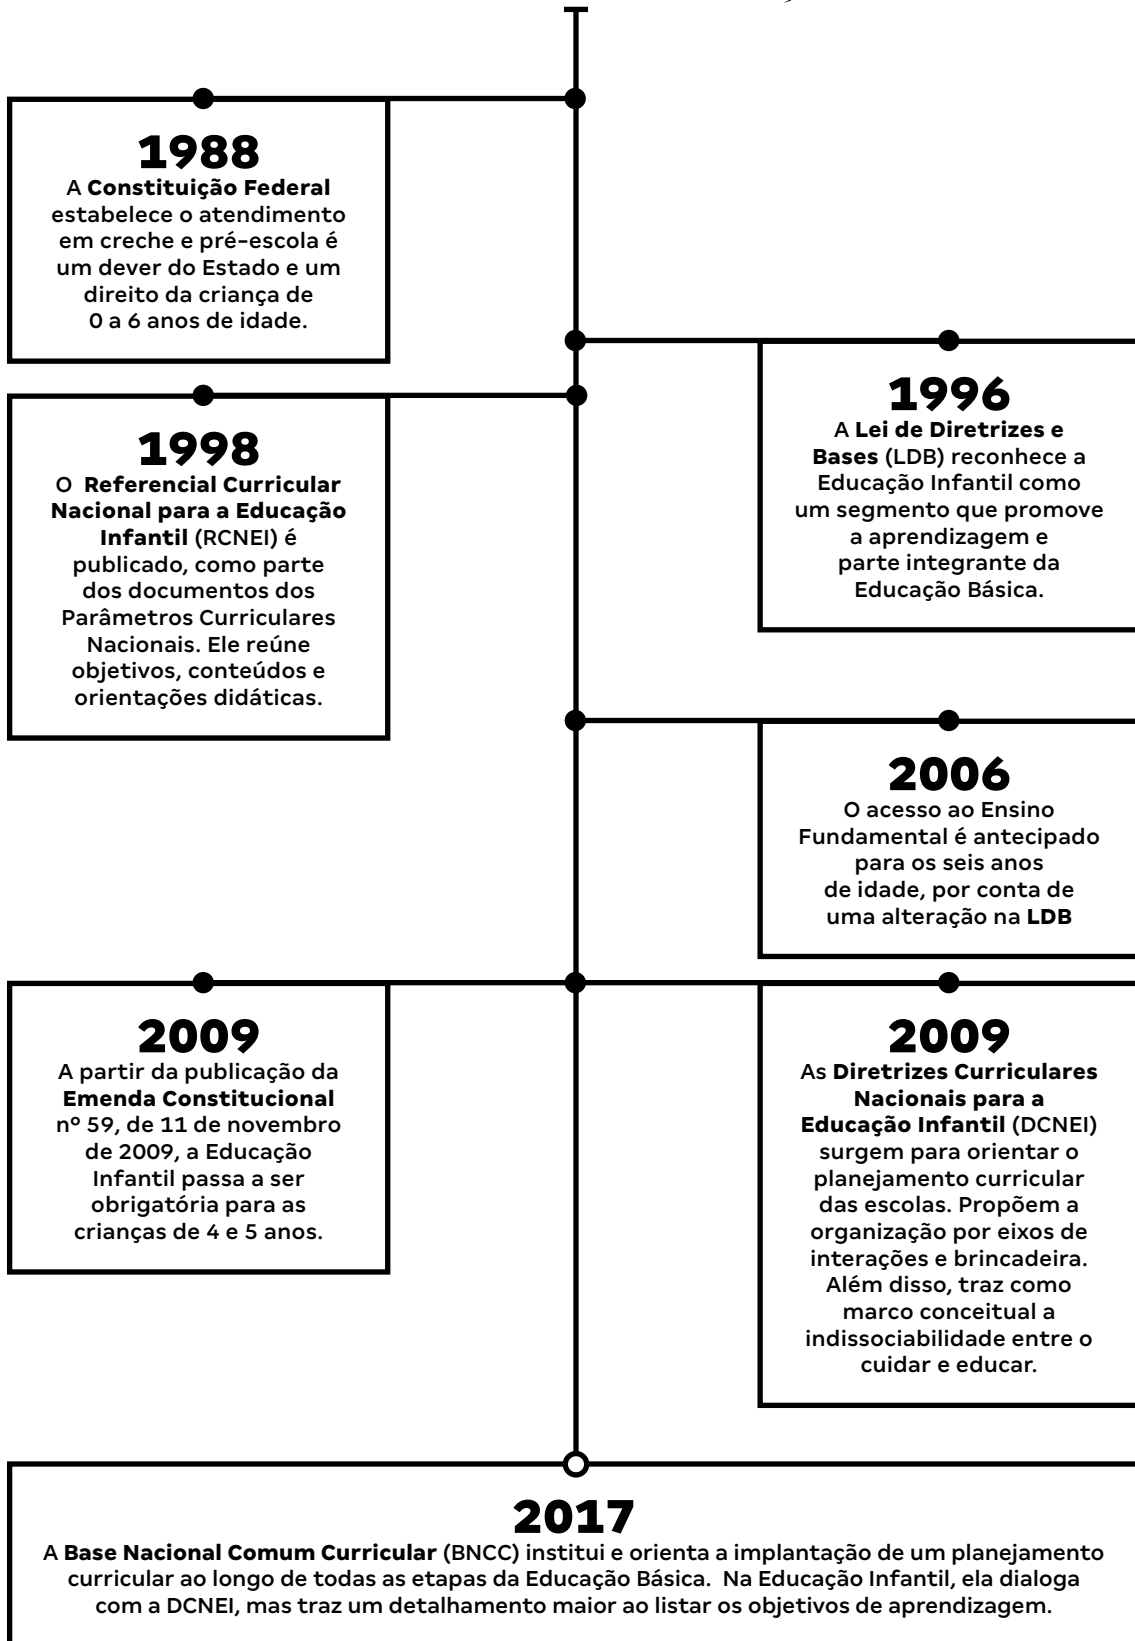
1988
A **Constituição Federal** estabelece o atendimento em creche e pré-escola é um dever do Estado e um direito da criança de 0 a 6 anos de idade.

1996
A **Lei de Diretrizes e Bases** (LDB) reconhece a Educação Infantil como um segmento que promove a aprendizagem e parte integrante da Educação Básica.

1998
O **Referencial Curricular Nacional para a Educação Infantil** (RCNEI) é publicado, como parte dos documentos dos Parâmetros Curriculares Nacionais. Ele reúne objetivos, conteúdos e orientações didáticas.

2006
O acesso ao Ensino Fundamental é antecipado para os seis anos de idade, por conta de uma alteração na **LDB**

2009
A partir da publicação da **Emenda Constitucional** nº 59, de 11 de novembro de 2009, a Educação Infantil passa a ser obrigatória para as crianças de 4 e 5 anos.

2009
As **Diretrizes Curriculares Nacionais para a Educação Infantil** (DCNEI) surgem para orientar o planejamento curricular das escolas. Propõem a organização por eixos de interações e brincadeira. Além disso, traz como marco conceitual a indissociabilidade entre o cuidar e educar.

2017
A **Base Nacional Comum Curricular** (BNCC) institui e orienta a implantação de um planejamento curricular ao longo de todas as etapas da Educação Básica. Na Educação Infantil, ela dialoga com a DCNEI, mas traz um detalhamento maior ao listar os objetivos de aprendizagem.